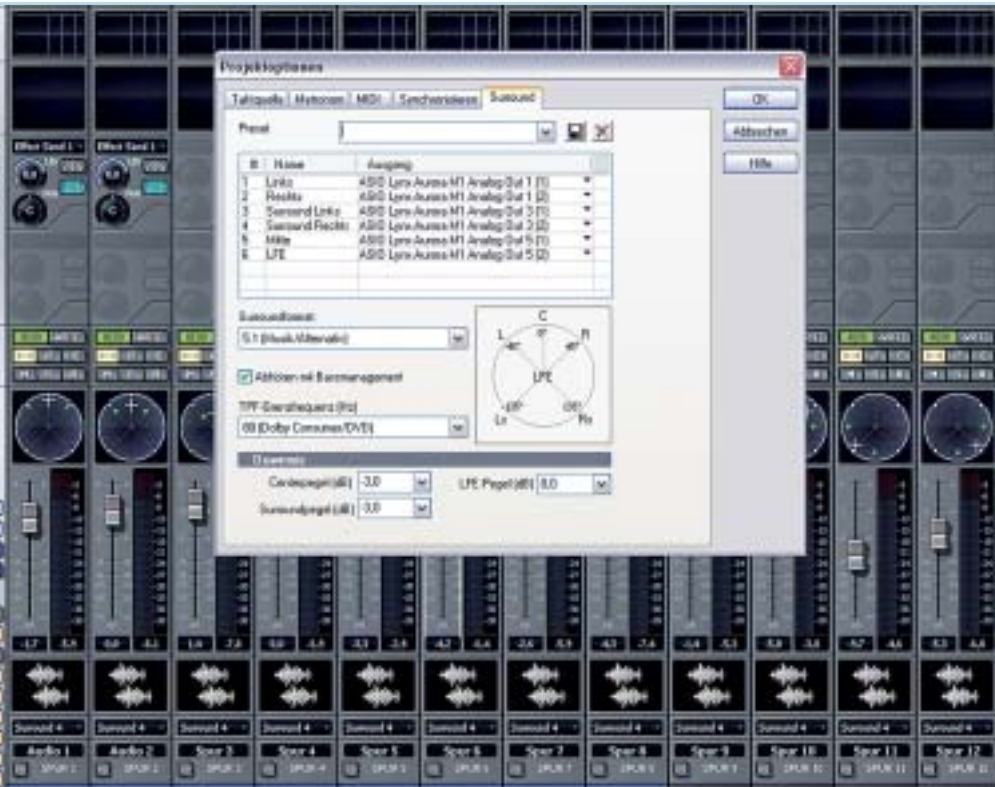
Projektoptionen

Taktquelle | Metronom | MIDI | Synchronisieren | Surround

OK
Abbrechen
Hilfe

Preset

| # | Name | Ausgang |
|---|---|---|
| 1 | Links | ASIO Lynx Aurora M1 Analog Out 1 (1) |
| 2 | Rechts | ASIO Lynx Aurora M1 Analog Out 1 (2) |
| 3 | Surround Links | ASIO Lynx Aurora M1 Analog Out 3 (1) |
| 4 | Surround Rechts | ASIO Lynx Aurora M1 Analog Out 3 (2) |
| 5 | Mitte | ASIO Lynx Aurora M1 Analog Out 5 (1) |
| 6 | LFE | ASIO Lynx Aurora M1 Analog Out 5 (2) |

Surroundformat:
5.1 (Musik/Alternativ)

Abhören mit Bassmanagement

TPF-Grenzfrequenz (Hz)
80 (Dolby Consumer/DVD)

C
L
R
LFE
Ls
Rs

Downmix
Centerpegel (dB) -3,0
LFE Pegel (dB) 0,0
Surroundpegel (dB) -3,0

Effect Send 1
Effect Send 1

-1,7 -5,8 -9,0 -6,0 -1,9 -7,8 -9,0 -8,0 -3,3 -3,5 -4,2 -4,4 -2,6 -5,3 -4,3 -7,4 -3,8 -5,3 -5,8 -5,8 -5,7 -4,6 -5,3 -4,8

Surround 4
Audio 1
Audio 2
Spur 3
Spur 4
Spur 5
Spur 6
Spur 7
Spur 8
Spur 9
Spur 10
Spur 11
Spur 12